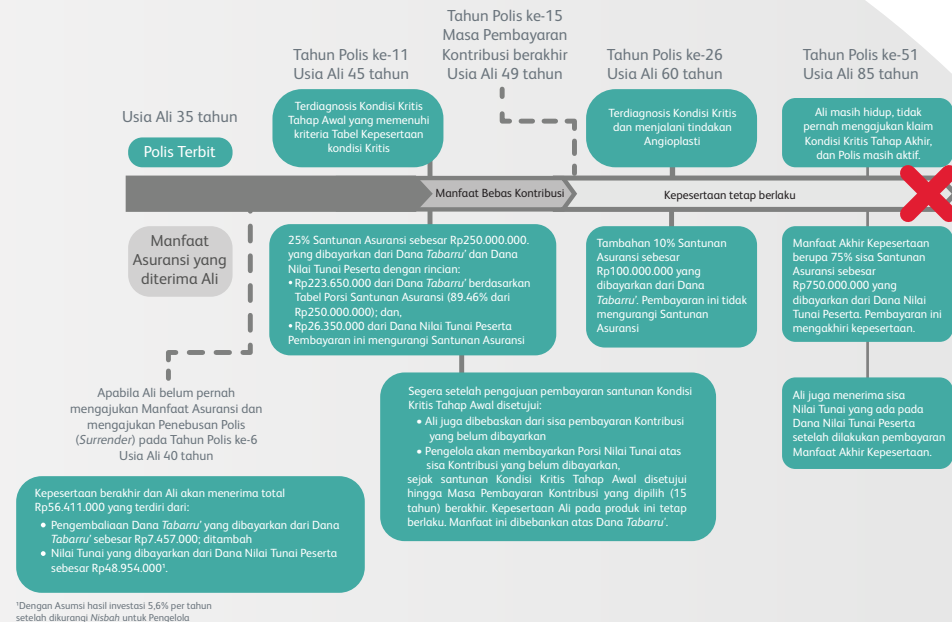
Tahun Polis ke-15
Masa Pembayaran Kontribusi berakhir
Usia Ali 49 tahun

Tahun Polis ke-11
Usia Ali 45 tahun

Tahun Polis ke-26
Usia Ali 60 tahun

Tahun Polis ke-51
Usia Ali 85 tahun

Usia Ali 35 tahun

Polis Terbit

Terdiagnosis Kondisi Kritis Tahap Awal yang memenuhi kriteria Tabel Kepesertaan kondisi Kritis

Terdiagnosis Kondisi Kritis dan menjalani tindakan Angioplasti

Ali masih hidup, tidak pernah mengajukan klaim Kondisi Kritis Tahap Akhir, dan Polis masih aktif.

Manfaat Bebas Kontribusi

Kepesertaan tetap berlaku

Manfaat Asuransi yang diterima Ali

25% Santunan Asuransi sebesar Rp250.000.000. yang dibayarkan dari Dana *Tabarru'* dan Dana Nilai Tunai Peserta dengan rincian:
• Rp223.650.000 dari Dana *Tabarru'* berdasarkan Tabel Porsi Santunan Asuransi (89.46% dari Rp250.000.000); dan,
• Rp26.350.000 dari Dana Nilai Tunai Peserta
Pembayaran ini mengurangi Santunan Asuransi

Tambahan 10% Santunan Asuransi sebesar Rp100.000.000 yang dibayarkan dari Dana *Tabarru'*. Pembayaran ini tidak mengurangi Santunan Asuransi

Manfaat Akhir Kepesertaan berupa 75% sisa Santunan Asuransi sebesar Rp750.000.000 yang dibayarkan dari Dana Nilai Tunai Peserta. Pembayaran ini mengakhiri kepesertaan.

Apabila Ali belum pernah mengajukan Manfaat Asuransi dan mengajukan Penebusan Polis (*Surrender*) pada Tahun Polis ke-6 Usia Ali 40 tahun

Segera setelah pengajuan pembayaran santunan Kondisi Kritis Tahap Awal disetujui:
• Ali juga dibebaskan dari sisa pembayaran Kontribusi yang belum dibayarkan
• Pengelola akan membayarkan Porsi Nilai Tunai atas sisa Kontribusi yang belum dibayarkan,
sejak santunan Kondisi Kritis Tahap Awal disetujui hingga Masa Pembayaran Kontribusi yang dipilih (15 tahun) berakhir. Kepesertaan Ali pada produk ini tetap berlaku. Manfaat ini dibebankan atas Dana *Tabarru'*.

Ali juga menerima sisa Nilai Tunai yang ada pada Dana Nilai Tunai Peserta setelah dilakukan pembayaran Manfaat Akhir Kepesertaan.

Kepesertaan berakhir dan Ali akan menerima total Rp56.411.000 yang terdiri dari:
• Pengembaliaan Dana *Tabarru'* yang dibayarkan dari Dana *Tabarru'* sebesar Rp7.457.000; ditambah
• Nilai Tunai yang dibayarkan dari Dana Nilai Tunai Peserta sebesar Rp48.954.000¹.

¹Dengan Asumsi hasil investasi 5,6% per tahun setelah dikurangi *Nisbah* untuk Pengelola